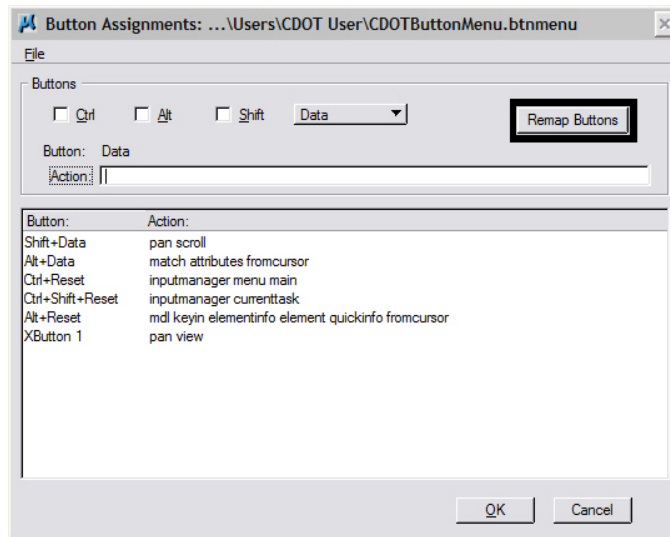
Button Assignments: ...\Users\CDOT User\CDOTButtonMenu.btnmenu

File

Buttons

Ctrl Alt Shift Data

Remap Buttons

Button: Data

Action:

| Button: | Action: |
|---|---|
| Shift+Data | pan scroll |
| Alt+Data | match attributes fromcursor |
| Ctrl+Reset | inputmanager menu main |
| Ctrl+Shift+Reset | inputmanager currenttask |
| Alt+Reset | mdl keyin elementinfo element quickinfo fromcursor |
| XButton 1 | pan view |

OK Cancel